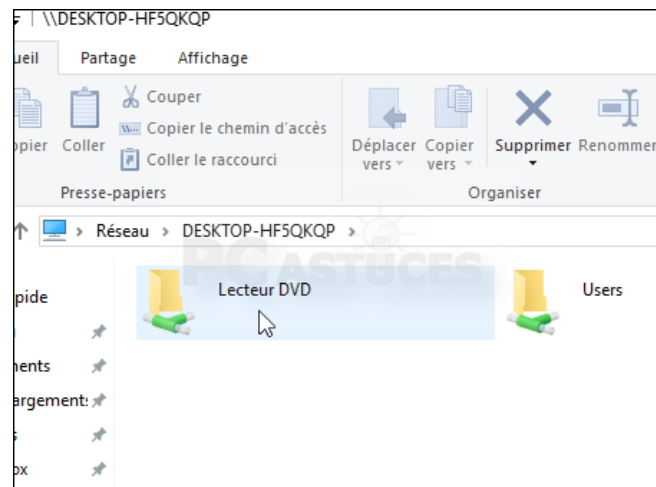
\\DESKTOP-HF5QKQP

ueil Partage Affichage

opier Coller Couper Copier le chemin d'accès Coller le raccourci
Presse-papiers

Déplacer vers Copier vers Supprimer Renommer
Organiser

Réseau > DESKTOP-HF5QKQP >

PC ASTUCES

pide
nents
argements
s
ox

Lecteur DVD
Users